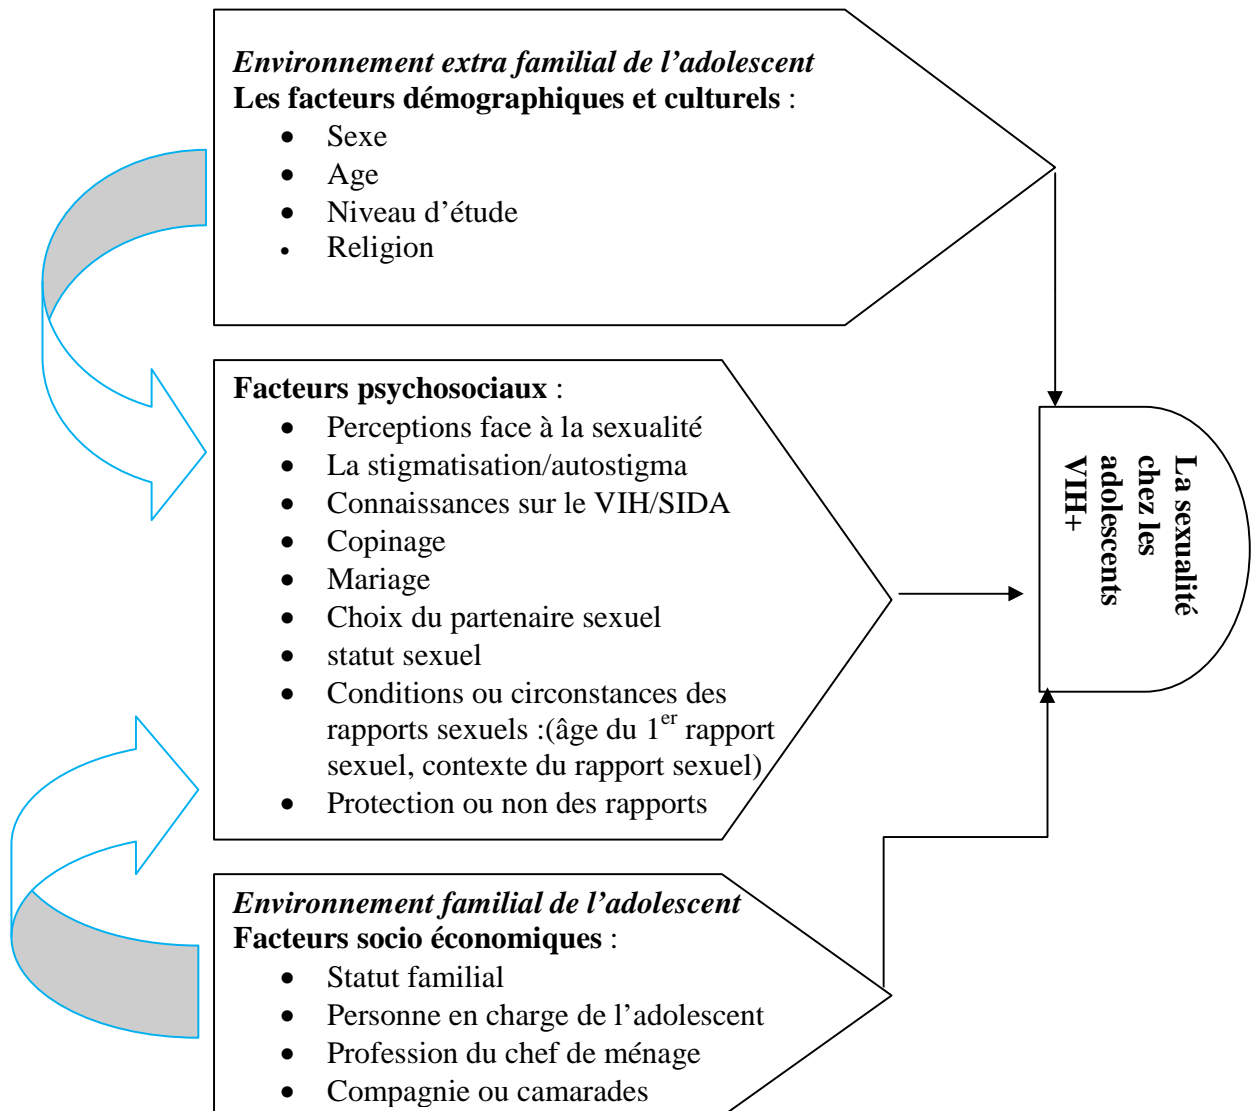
*Environnement extra familial de l'adolescent*
**Les facteurs démographiques et culturels** :

- Sexe
- Age
- Niveau d'étude
- Religion

**Facteurs psychosociaux** :

- Perceptions face à la sexualité
- La stigmatisation/autostigma
- Connaissances sur le VIH/SIDA
- Copinage
- Mariage
- Choix du partenaire sexuel
- statut sexuel
- Conditions ou circonstances des rapports sexuels :(âge du $1^{er}$ rapport sexuel, contexte du rapport sexuel)
- Protection ou non des rapports

*Environnement familial de l'adolescent*
**Facteurs socio économiques** :

- Statut familial
- Personne en charge de l'adolescent
- Profession du chef de ménage
- Compagnie ou camarades

**La sexualité chez les adolescents VIH+**